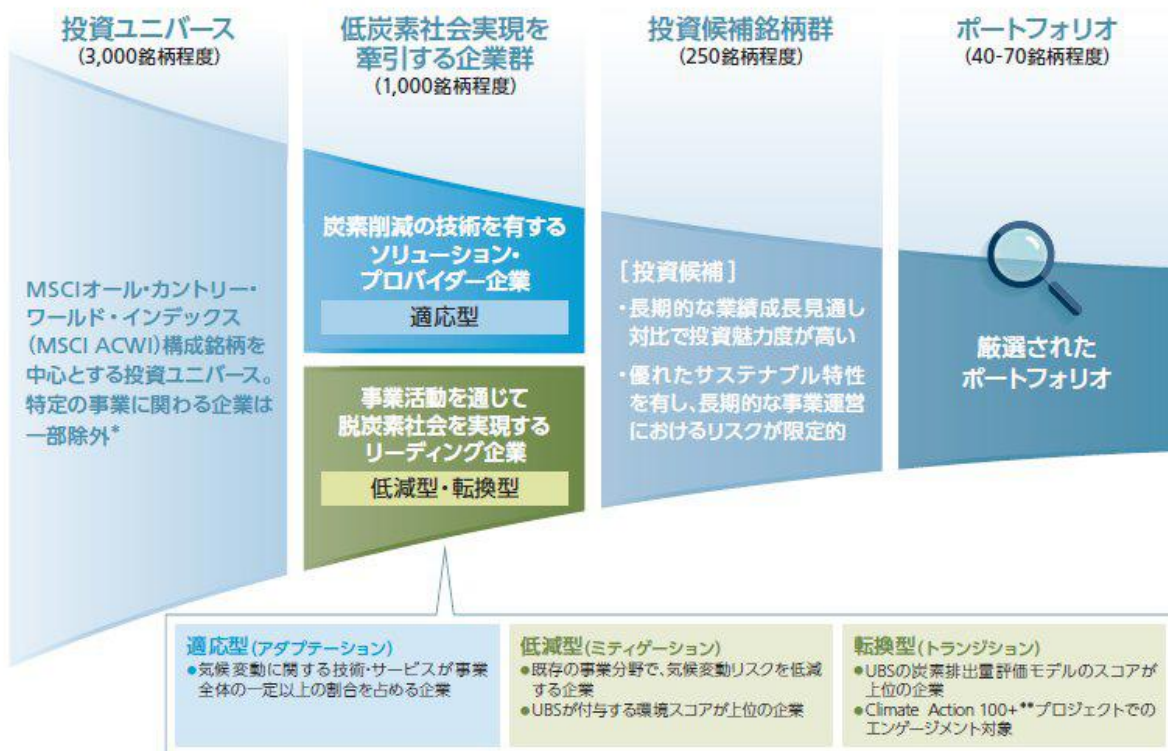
投資ユニバース
(3,000銘柄程度)

低炭素社会実現を牽引する企業群
(1,000銘柄程度)

投資候補銘柄群
(250銘柄程度)

ポートフォリオ
(40-70銘柄程度)

MSCIオール・カントリー・ワールド・インデックス(MSCI ACWI)構成銘柄を中心とする投資ユニバース。特定の事業に関わる企業は一部除外*

炭素削減の技術を有するソリューション・プロバイダー企業

適応型

事業活動を通じて脱炭素社会を実現するリーディング企業

低減型・転換型

[投資候補]
・長期的な業績成長見通し対比で投資魅力度が高い
・優れたサステナブル特性を有し、長期的な事業運営におけるリスクが限定的

厳選されたポートフォリオ

適応型(アダプテーション)
●気候変動に関する技術・サービスが事業全体の一定以上の割合を占める企業

低減型(ミティゲーション)
●既存の事業分野で、気候変動リスクを低減する企業
●UBSが付与する環境スコアが上位の企業

転換型(トランジション)
●UBSの炭素排出量評価モデルのスコアが上位の企業
●Climate Action 100+**プロジェクトでのエンゲージメント対象